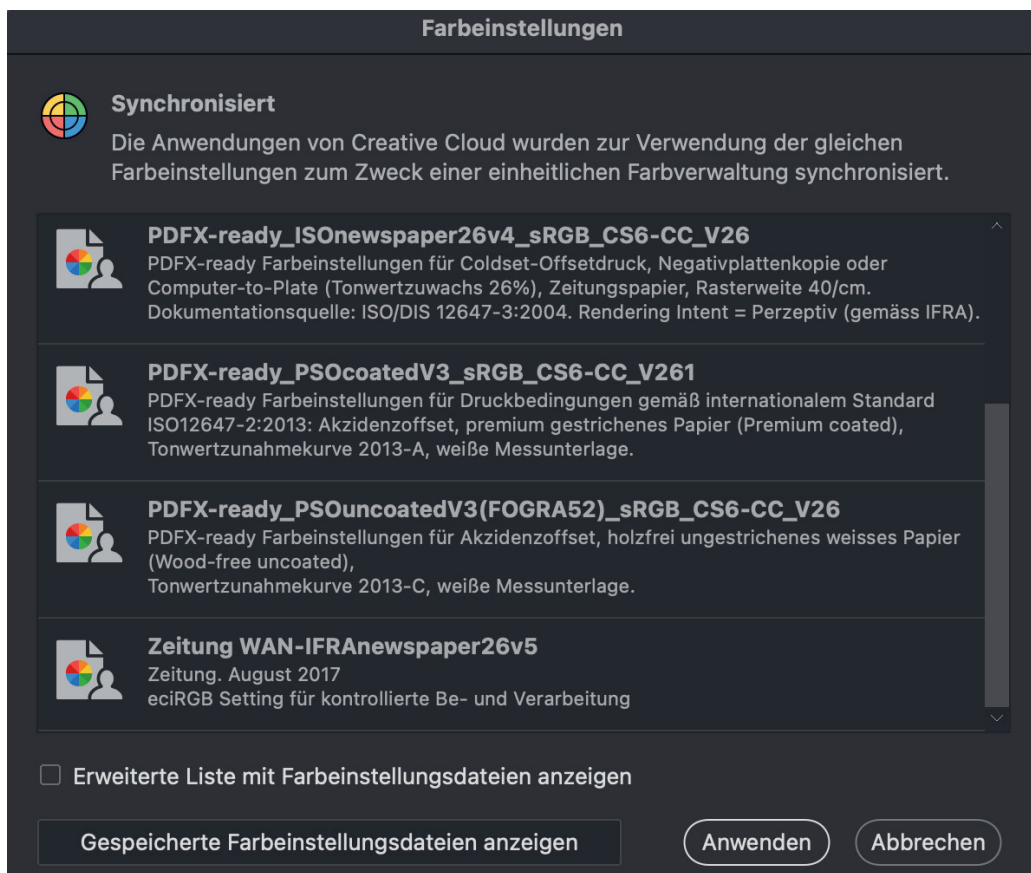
Farbeinstellungen

Synchronisiert
Die Anwendungen von Creative Cloud wurden zur Verwendung der gleichen Farbeinstellungen zum Zweck einer einheitlichen Farbverwaltung synchronisiert.

PDFX-ready_ISOnewspaper26v4_sRGB_CS6-CC_V26
PDFX-ready Farbeinstellungen für Coldset-Offsetdruck, Negativplattenkopie oder Computer-to-Plate (Tonwertzuwachs 26%), Zeitungspapier, Rasterweite 40/cm. Dokumentationsquelle: ISO/DIS 12647-3:2004. Rendering Intent = Perzeptiv (gemäss IFRA).

PDFX-ready_PSOcoatedV3_sRGB_CS6-CC_V261
PDFX-ready Farbeinstellungen für Druckbedingungen gemäß internationalem Standard ISO12647-2:2013: Akzidenzoffset, premium gestrichenes Papier (Premium coated), Tonwertzunahmekurve 2013-A, weiße Messunterlage.

PDFX-ready_PSOuncoatedV3(FOGRA52)_sRGB_CS6-CC_V26
PDFX-ready Farbeinstellungen für Akzidenzoffset, holzfrei ungestrichenes weisses Papier (Wood-free uncoated),
Tonwertzunahmekurve 2013-C, weiße Messunterlage.

Zeitung WAN-IFRAnewspaper26v5
Zeitung. August 2017
eciRGB Setting für kontrollierte Be- und Verarbeitung

Erweiterte Liste mit Farbeinstellungsdateien anzeigen

Gespeicherte Farbeinstellungsdateien anzeigen

Anwenden

Abbrechen